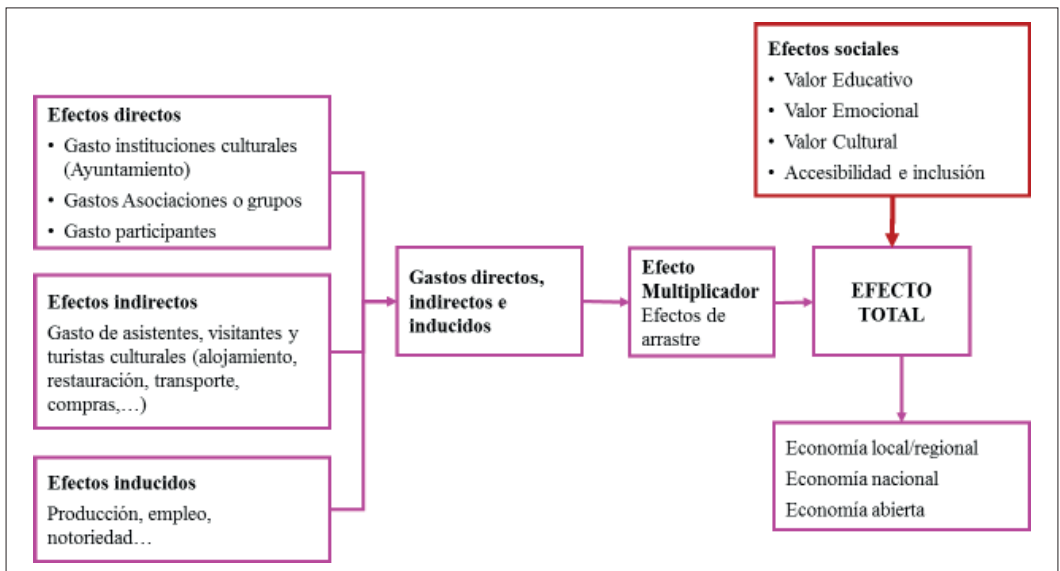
Efectos directos
• Gasto instituciones culturales (Ayuntamiento)
• Gastos Asociaciones o grupos
• Gasto participantes

Efectos indirectos
Gasto de asistentes, visitantes y turistas culturales (alojamiento, restauración, transporte, compras,…)

Efectos inducidos
Producción, empleo, notoriedad…

Gastos directos, indirectos e inducidos

Efecto Multiplicador
Efectos de arrastre

Efectos sociales
• Valor Educativo
• Valor Emocional
• Valor Cultural
• Accesibilidad e inclusión

EFECTO TOTAL

Economía local/regional
Economía nacional
Economía abierta